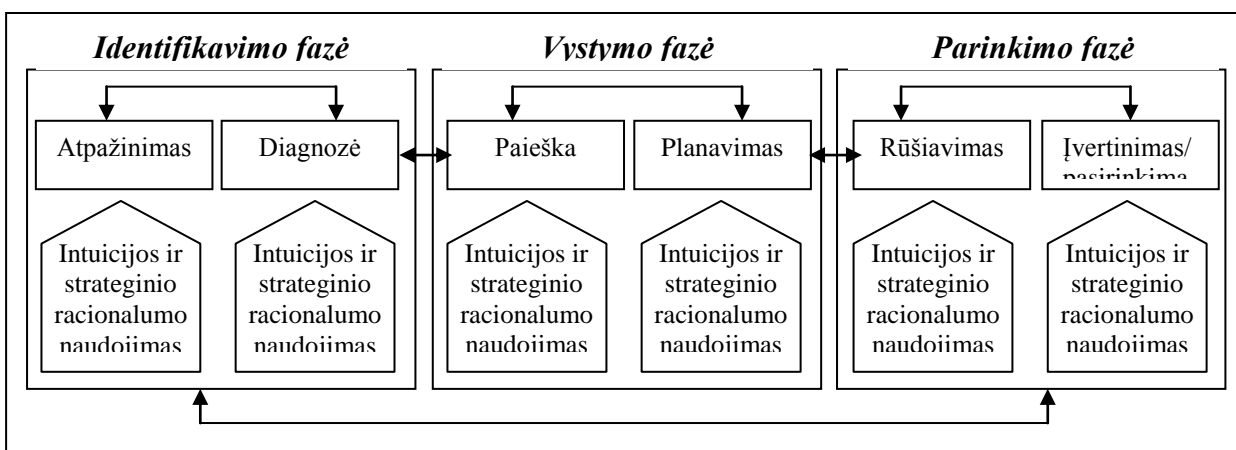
Identifikavimo fazė

Vystymo fazė

Parinkimo fazė

Atpažinimas

Diagnozė

Paieška

Planavimas

Rūšiavimas

Įvertinimas/ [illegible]

Intuicijos ir strateginio racionalumo naudojimas

Intuicijos ir strateginio racionalumo naudojimas

Intuicijos ir strateginio racionalumo naudojimas

Intuicijos ir strateginio racionalumo naudojimas

Intuicijos ir strateginio racionalumo naudojimas

Intuicijos ir strateginio racionalumo naudojimas